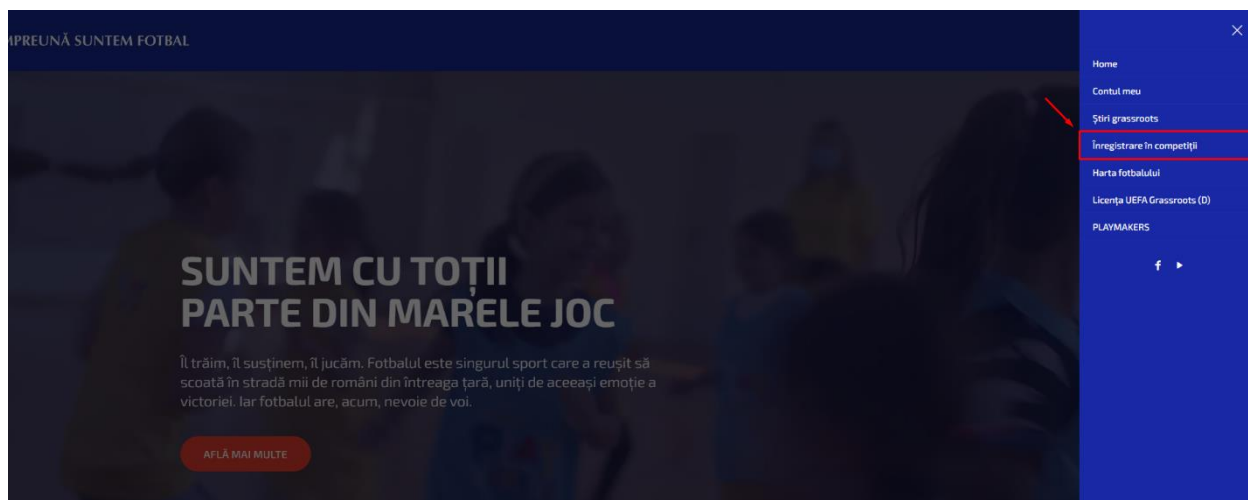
MPREUNĂ SUNTEM FOTBAL

SUNTEM CU TOȚII
PARTE DIN MARELE JOC

Îl trăim, îl susținem, îl jucăm. Fotbalul este singurul sport care a reușit să scoată în stradă mii de români din întreaga țară, uniți de aceeași emoție a victoriei. Iar fotbalul are, acum, nevoie de voi.

AFLĂ MAI MULTE

×

Home
Contul meu
Știri grassroots
Înregistrare în competiții
Harta fotbalului
Licența UEFA Grassroots (D)
PLAYMAKERS